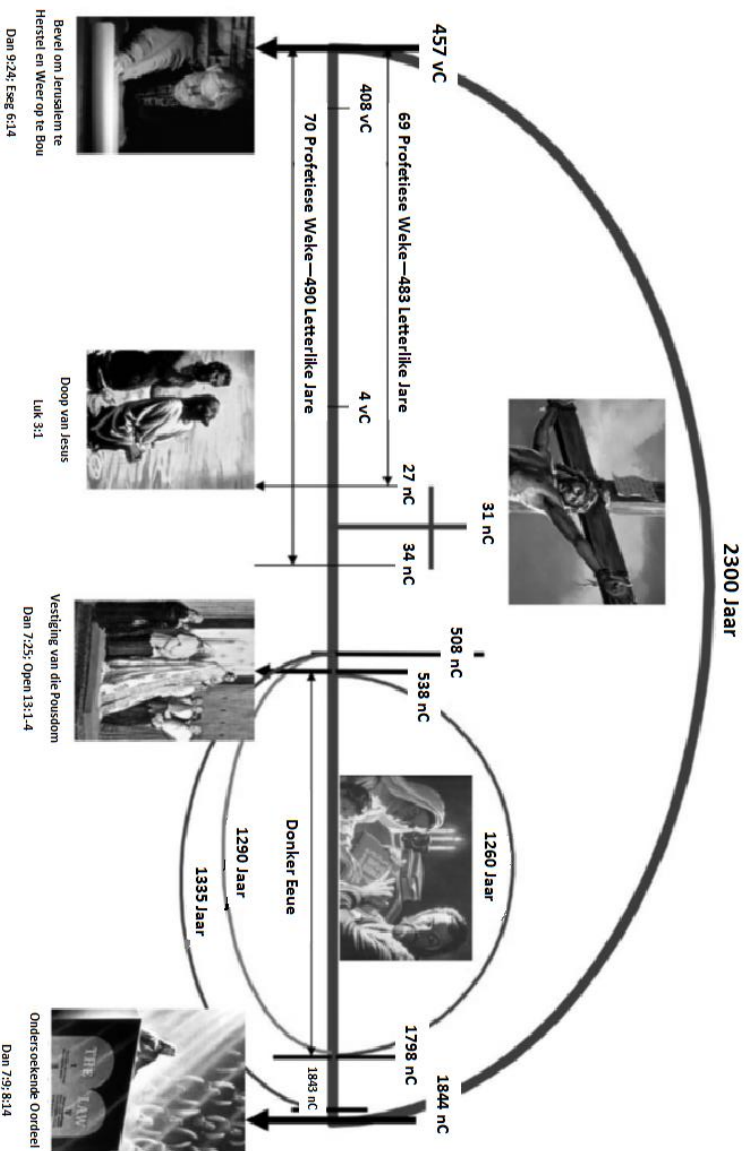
2300 Jaar

457 vC

408 vC

69 Profetiese Weke—483 Letterlike Jare

70 Profetiese Weke—490 Letterlike Jare

4 vC

27 nC

31 nC

34 nC

508 nC

538 nC

1260 Jaar

Donker Eeue

1290 Jaar

1335 Jaar

1798 nC

1843 nC

1844 nC

Bevel om Jerusalem te Herstel en Weer op te Bou
Dan 9:24; Eseg 6:14

Doop van Jesus
Luk 3:1

Vestiging van die Pousdom
Dan 7:25; Open 13:1-4

Ondersoekende Oordeel
Dan 7:9; 8:14

THE LAW